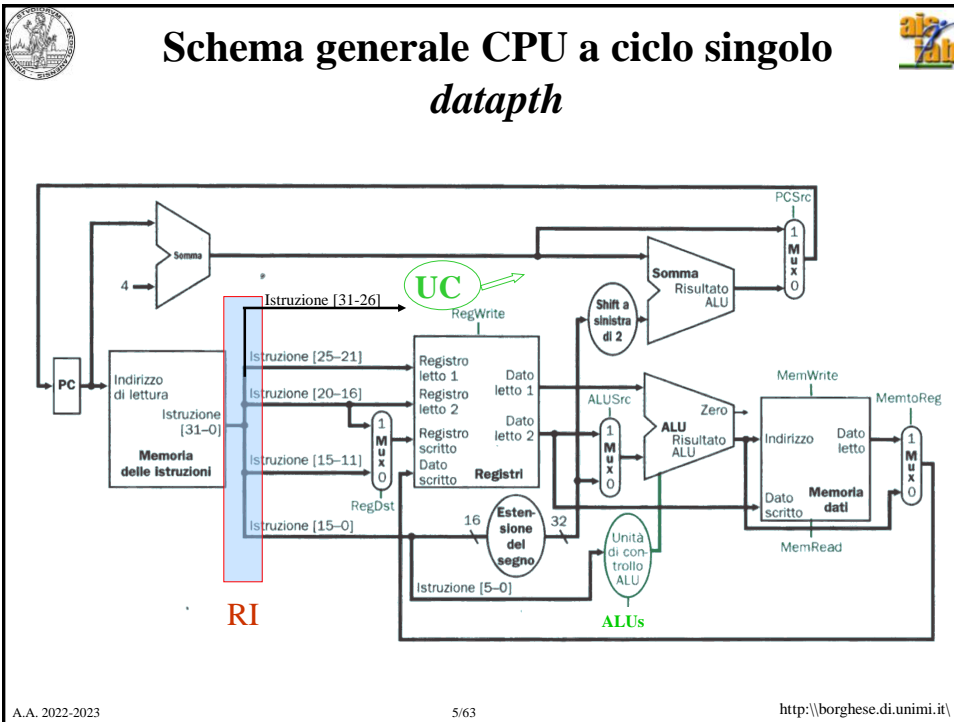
Schema generale CPU a ciclo singolo
datapth

PCSrc
Somma
4
UC
Istruzione [31-26]
Somma
Risultato
ALU
1
Mux
0
Shift a sinistra di 2
RegWrite
PC
Indirizzo di lettura
Istruzione [31–0]
Memoria delle istruzioni
Istruzione [25–21]
Istruzione [20–16]
1
Mux
0
Istruzione [15–11]
RegDst
Registro letto 1
Registro letto 2
Registro scritto
Dato scritto
Dato letto 1
Dato letto 2
Registri
ALUSrc
1
Mux
0
ALU
Zero
Risultato
ALU
MemWrite
Indirizzo
Dato letto
Dato scritto
Memoria dati
MemRead
MemtoReg
1
Mux
0
Istruzione [15–0]
16
Estensione del segno
32
Unità di controllo ALU
Istruzione [5–0]
ALUs
RI

A.A. 2022-2023
5/63
http:\\borghese.di.unimi.it\